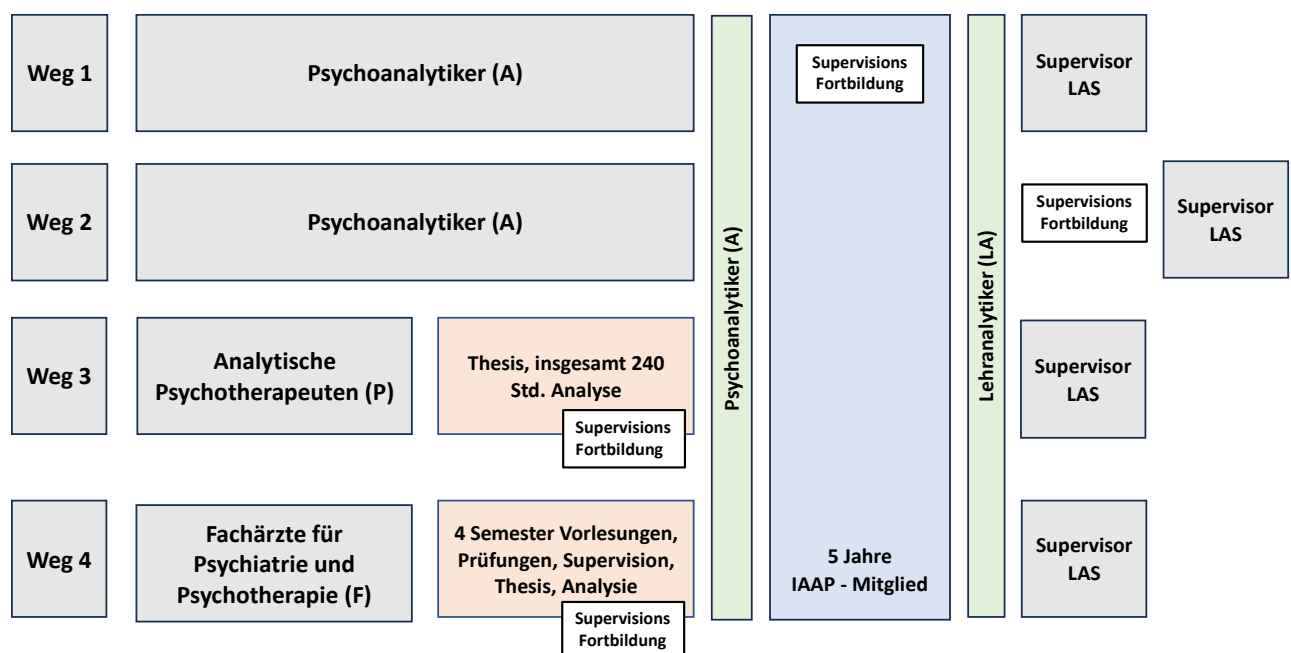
Weg 1

Psychoanalytiker (A)

Weg 2

Psychoanalytiker (A)

Weg 3

Analytische Psychotherapeuten (P)

Thesis, insgesamt 240 Std. Analyse

Supervisions Fortbildung

Weg 4

Fachärzte für Psychiatrie und Psychotherapie (F)

4 Semester Vorlesungen, Prüfungen, Supervision, Thesis, Analysie

Supervisions Fortbildung

Psychoanalytiker (A)

Supervisions Fortbildung

5 Jahre IAAP - Mitglied

Lehranalytiker (LA)

Supervisor LAS

Supervisions Fortbildung

Supervisor LAS

Supervisor LAS

Supervisor LAS